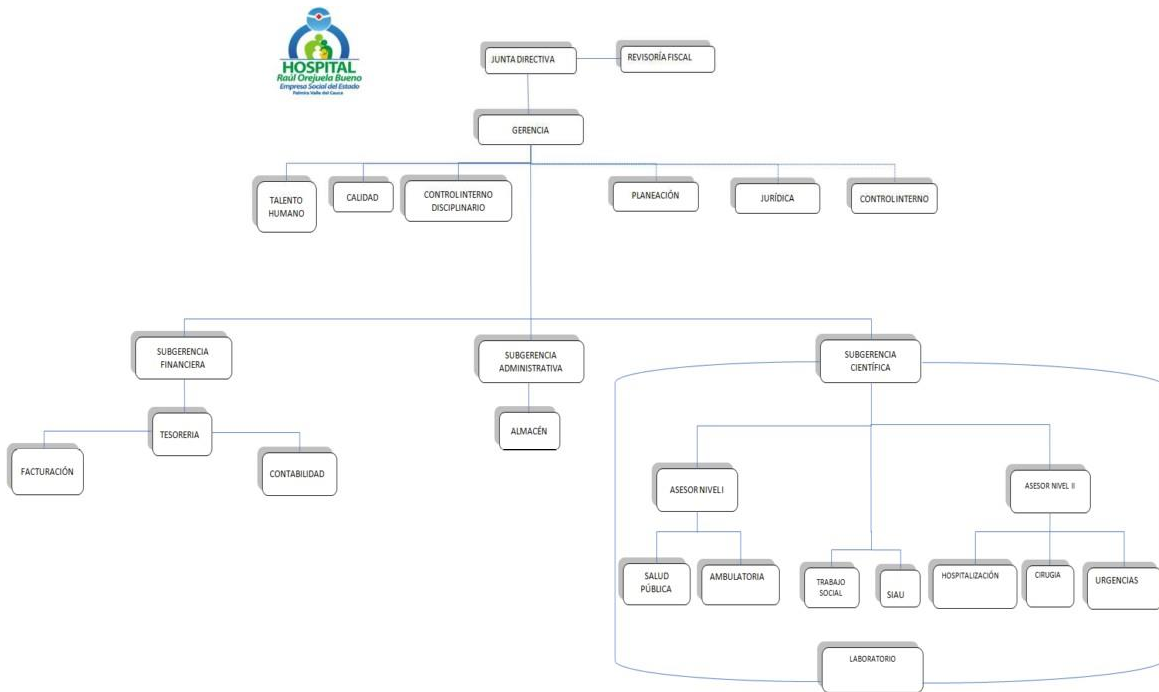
HOSPITAL
Raúl Orejuela Bueno
Empresa Social del Estado
Palmira Valle del Cauca

JUNTA DIRECTIVA

REVISORÍA FISCAL

GERENCIA

TALENTO HUMANO

CALIDAD

CONTROL INTERNO DISCIPLINARIO

PLANEACIÓN

JURÍDICA

CONTROL INTERNO

SUBGERENCIA FINANCIERA

SUBGERENCIA ADMINISTRATIVA

SUBGERENCIA CIENTÍFICA

TESORERIA

FACTURACIÓN

CONTABILIDAD

ALMACÉN

ASESOR NIVEL I

ASESOR NIVEL II

SALUD PÚBLICA

AMBULATORIA

TRABAJO SOCIAL

SIAU

HOSPITALIZACIÓN

CIRUGIA

URGENCIAS

LABORATORIO